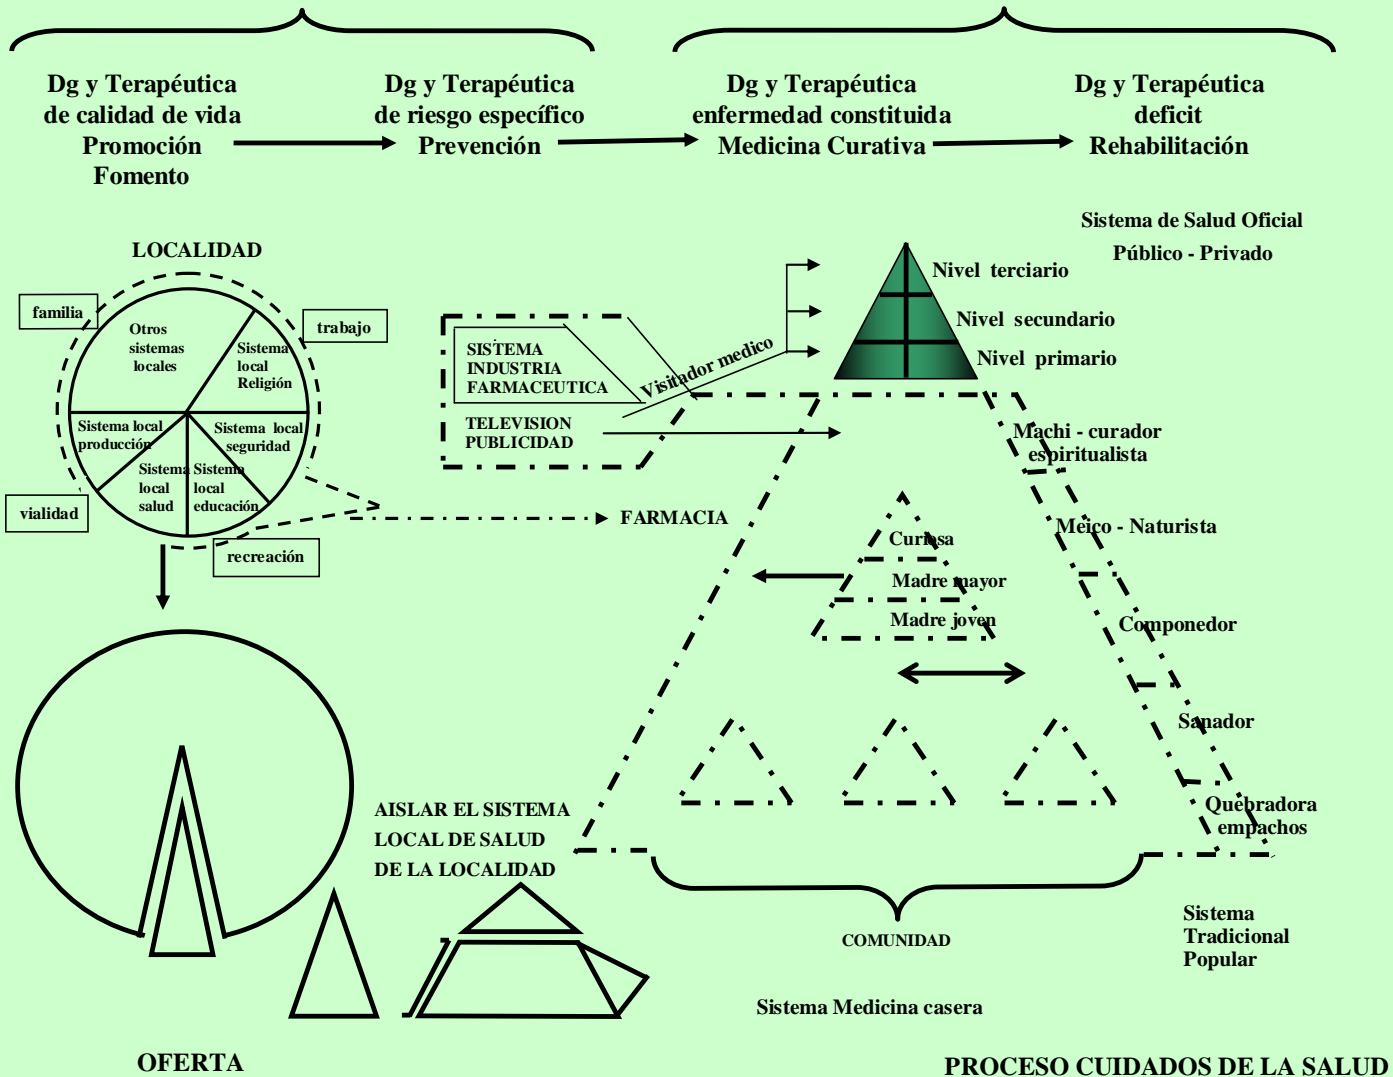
Dg y Terapéutica de calidad de vida Promoción Fomento

Dg y Terapéutica de riesgo específico Prevención

Dg y Terapéutica enfermedad constituida Medicina Curativa

Dg y Terapéutica deficit Rehabilitación

LOCALIDAD

familia

trabajo

Otros sistemas locales

Sistema local Religión

Sistema local producción

Sistema local seguridad

Sistema local salud

Sistema local educación

vialidad

recreación

SISTEMA INDUSTRIA FARMACEUTICA

TELEVISION PUBLICIDAD

Visitador medico

FARMACIA

Sistema de Salud Oficial

Público - Privado

Nivel terciario

Nivel secundario

Nivel primario

Machi - curador espiritualista

Meico - Naturista

Curiosa

Madre mayor

Madre joven

Componedor

Sanador

Quebradora empachos

AISLAR EL SISTEMA LOCAL DE SALUD DE LA LOCALIDAD

COMUNIDAD

Sistema Tradicional Popular

Sistema Medicina casera

OFERTA

PROCESO CUIDADOS DE LA SALUD